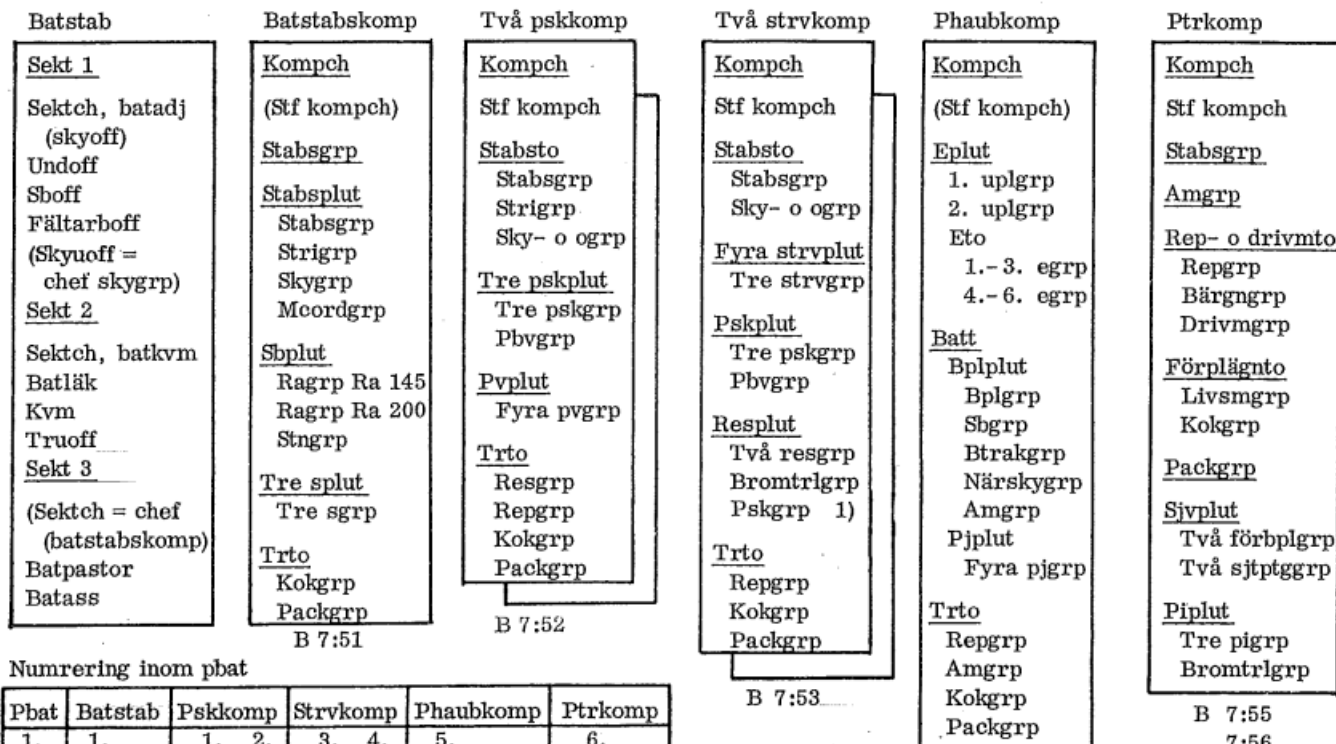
Batstab

Sekt 1

Sektch, batadj (skyoff)
Undoff
Sboff
Fältarboff
(Skyuoff = chef skygrp)

Sekt 2

Sektch, batkvm
Batläk
Kvm
Truoff

Sekt 3

(Sektch = chef (batstabskomp)
Batpastor
Batass

Batstabskomp

Kompch

(Stf kompch)

Stabsgrp

Stabsplut
Stabsgrp
Strigrp
Skygrp
Mcordgrp

Sbplut
Ragrp Ra 145
Ragrp Ra 200
Stngrp

Tre splut
Tre sgrp

Trto
Kokgrp
Packgrp

B 7:51

Två pskkomp

Kompch

Stf kompch

Stabsto
Stabsgrp
Strigrp
Sky- o ogrp

Tre pskplut
Tre pskgrp
Pbvgrp

Pvplut
Fyra pvgrp

Trto
Resgrp
Repgrp
Kokgrp
Packgrp

B 7:52

Två strvkomp

Kompch

Stf kompch

Stabsto
Stabsgrp
Sky- o ogrp

Fyra strvplut
Tre strvgrp

Pskplut
Tre pskgrp
Pbvgrp

Resplut
Två resgrp
Bromtrlgrp
Pskgrp 1)

Trto
Repgrp
Kokgrp
Packgrp

B 7:53

Phaubkomp

Kompch

(Stf kompch)

Eplut
1. uplgrp
2. uplgrp
Eto
1.-3. egrp
4.-6. egrp

Batt
Bplplut
Bplgrp
Sbgrp
Btrakgrp
Närskygrp
Amgrp
Pjplut
Fyra pjgrp

Trto
Repgrp
Amgrp
Kokgrp
Packgrp

Ptrkomp

Kompch

Stf kompch

Stabsgrp

Amgrp

Rep- o drivmto
Repgrp
Bärgngrp
Drivmgrp

Förplägnto
Livsmgrp
Kokgrp

Packgrp

Sjvplut
Två förbplgrp
Två sjtptggrp

Piplut
Tre pigrp
Bromtrlgrp

B 7:55
7:56

Numrering inom pbat

| Pbat | Batstab | Pskkomp | Strvkomp | Phaubkomp | Ptrkomp |
|---|---|---|---|---|---|
| 1. | 1. | 1. 2. | 3. 4. | 5. | 6. |